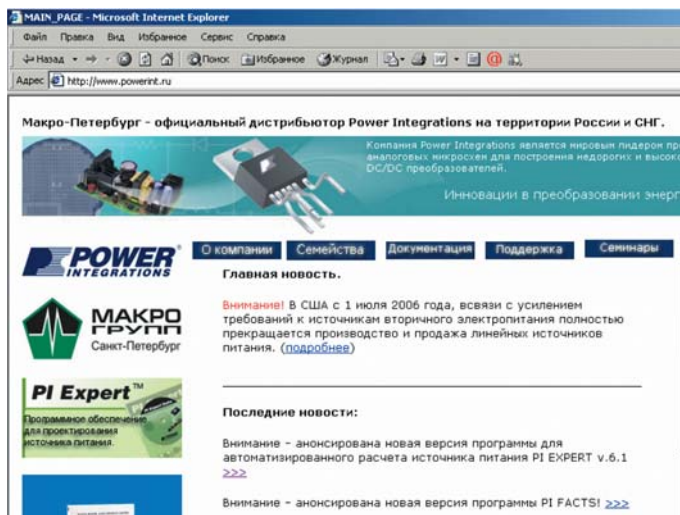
MAIN_PAGE - Microsoft Internet Explorer

Файл Правка Вид Избранное Сервис Справка

Назад Поиск Избранное Журнал

Адрес http://www.powerint.ru

Макро-Петербург - официальный дистрибьютор Power Integrations на территории России и СНГ.

Компания Power Integrations является мировым лидером пр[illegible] аналоговых микросхем для построения недорогих и высок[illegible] DC/DC преобразователей.

Инновации в преобразовании энерг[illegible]

POWER INTEGRATIONS

О компании Семейства Документация Поддержка Семинары

МАКРО ГРУПП Санкт-Петербург

PI Expert™

Программное обеспечение для проектирования источника питания.

Главная новость.

Внимание! В США с 1 июля 2006 года, всвязи с усилением требований к источникам вторичного электропитания полностью прекращается производство и продажа линейных источников питания. (подробнее)

Последние новости:

Внимание - анонсирована новая версия программы для автоматизированного расчета источника питания PI EXPERT v.6.1 >>>

Внимание - анонсирована новая версия программы PI FACTS! >>>